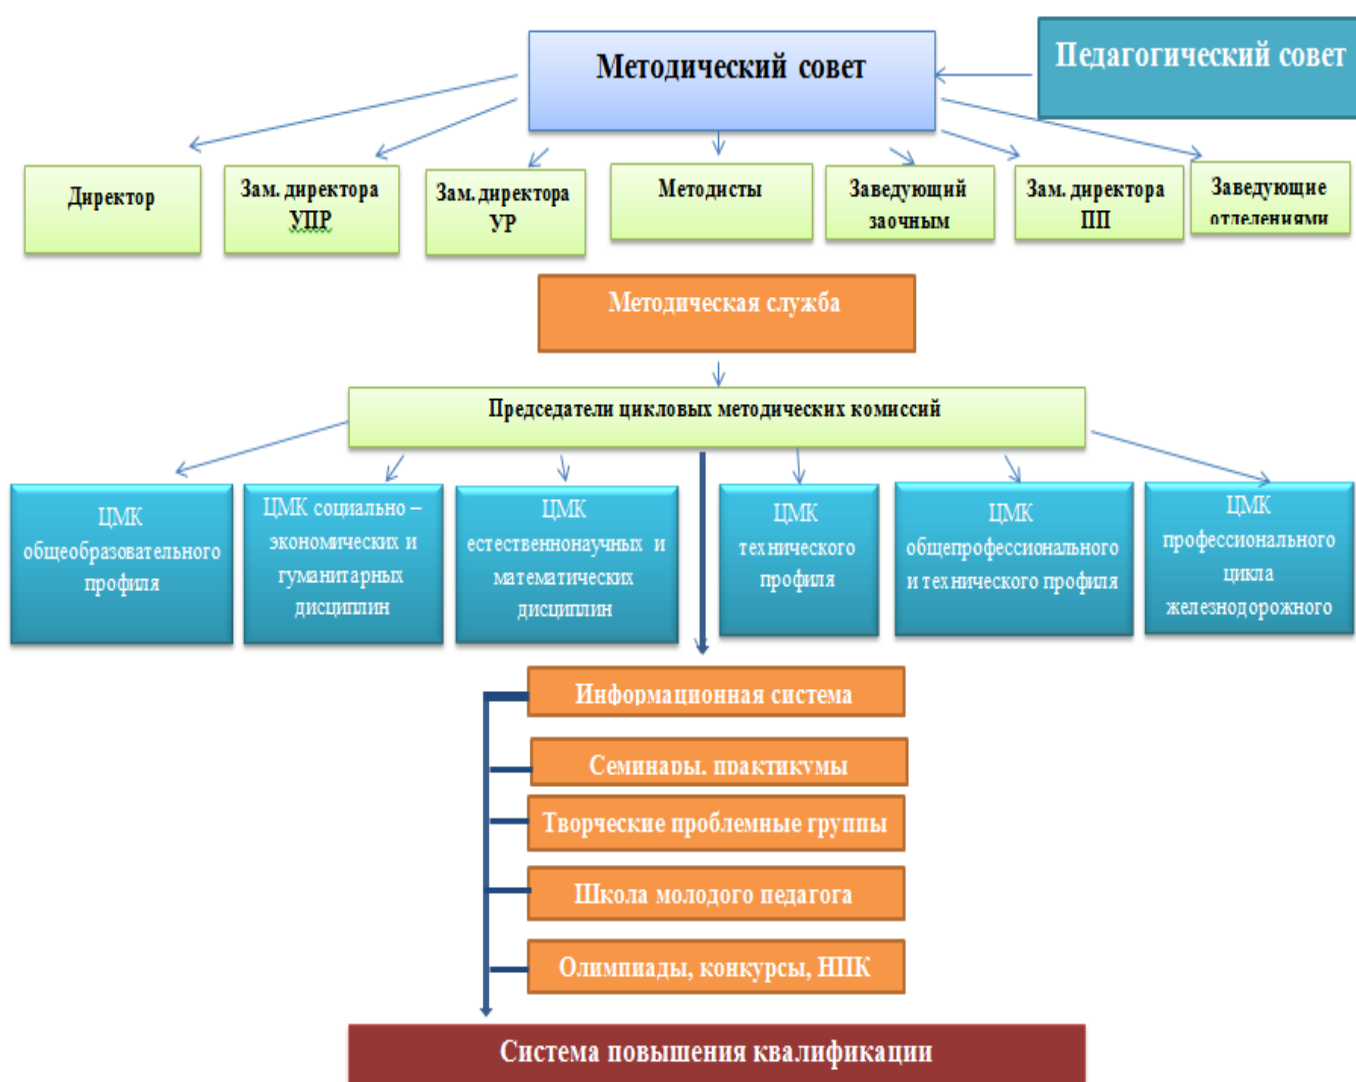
Методический совет

Педагогический совет

Директор

Зам. директора УПР

Зам. директора УР

Методисты

Заведующий заочным

Зам. директора ПП

Заведующие отделениями

Методическая служба

Председатели цикловых методических комиссий

ЦМК общеобразовательного профиля

ЦМК социально – экономических и гуманитарных дисциплин

ЦМК естественнонаучных и математических дисциплин

ЦМК технического профиля

ЦМК общепрофессионального и технического профиля

ЦМК профессионального цикла железнодорожного

Информационная система

Семинары, практикумы

Творческие проблемные группы

Школа молодого педагога

Олимпиады, конкурсы, НПК

Система повышения квалификации